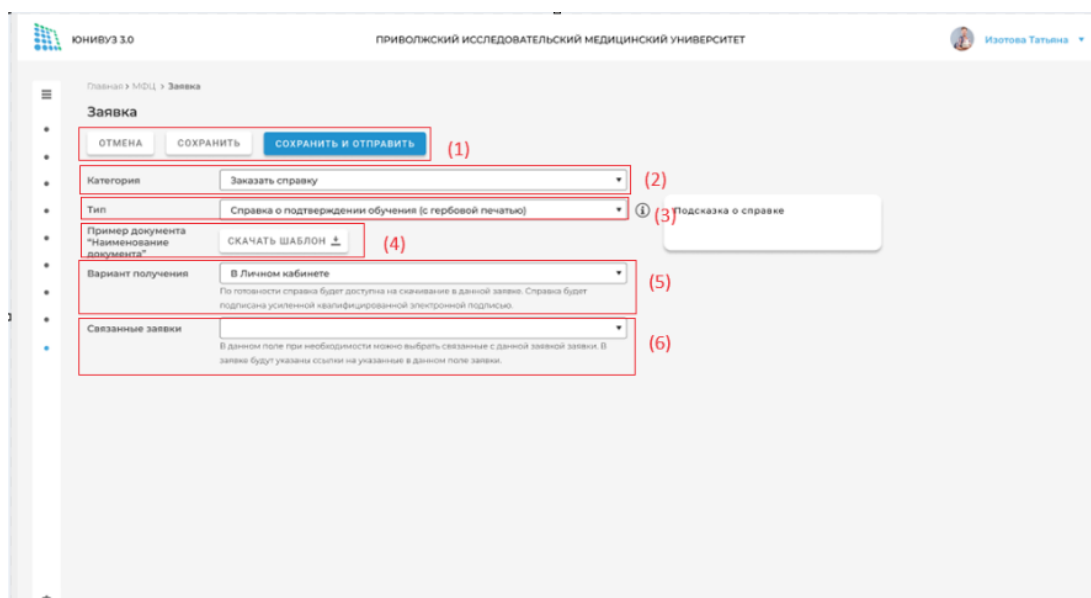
ЮНИВУЗ 3.0

ПРИВОЛЖСКИЙ ИССЛЕДОВАТЕЛЬСКИЙ МЕДИЦИНСКИЙ УНИВЕРСИТЕТ

Изотова Татьяна

Главная > МФЦ > Заявка

Заявка

ОТМЕНА СОХРАНИТЬ СОХРАНИТЬ И ОТПРАВИТЬ (1)

Категория Заказать справку (2)

Тип Справка о подтверждении обучения (с гербовой печатью) (3) Подсказка о справке

Пример документа "Наименование документа" СКАЧАТЬ ШАБЛОН (4)

Вариант получения В Личном кабинете (5)

По готовности справка будет доступна на скачивание в данной заявке. Справка будет подписана усиленной квалифицированной электронной подписью.

Связанные заявки (6)

В данном поле при необходимости можно выбрать связанные с данной заявкой заявки. В заявке будут указаны ссылки на указанные в данном поле заявки.